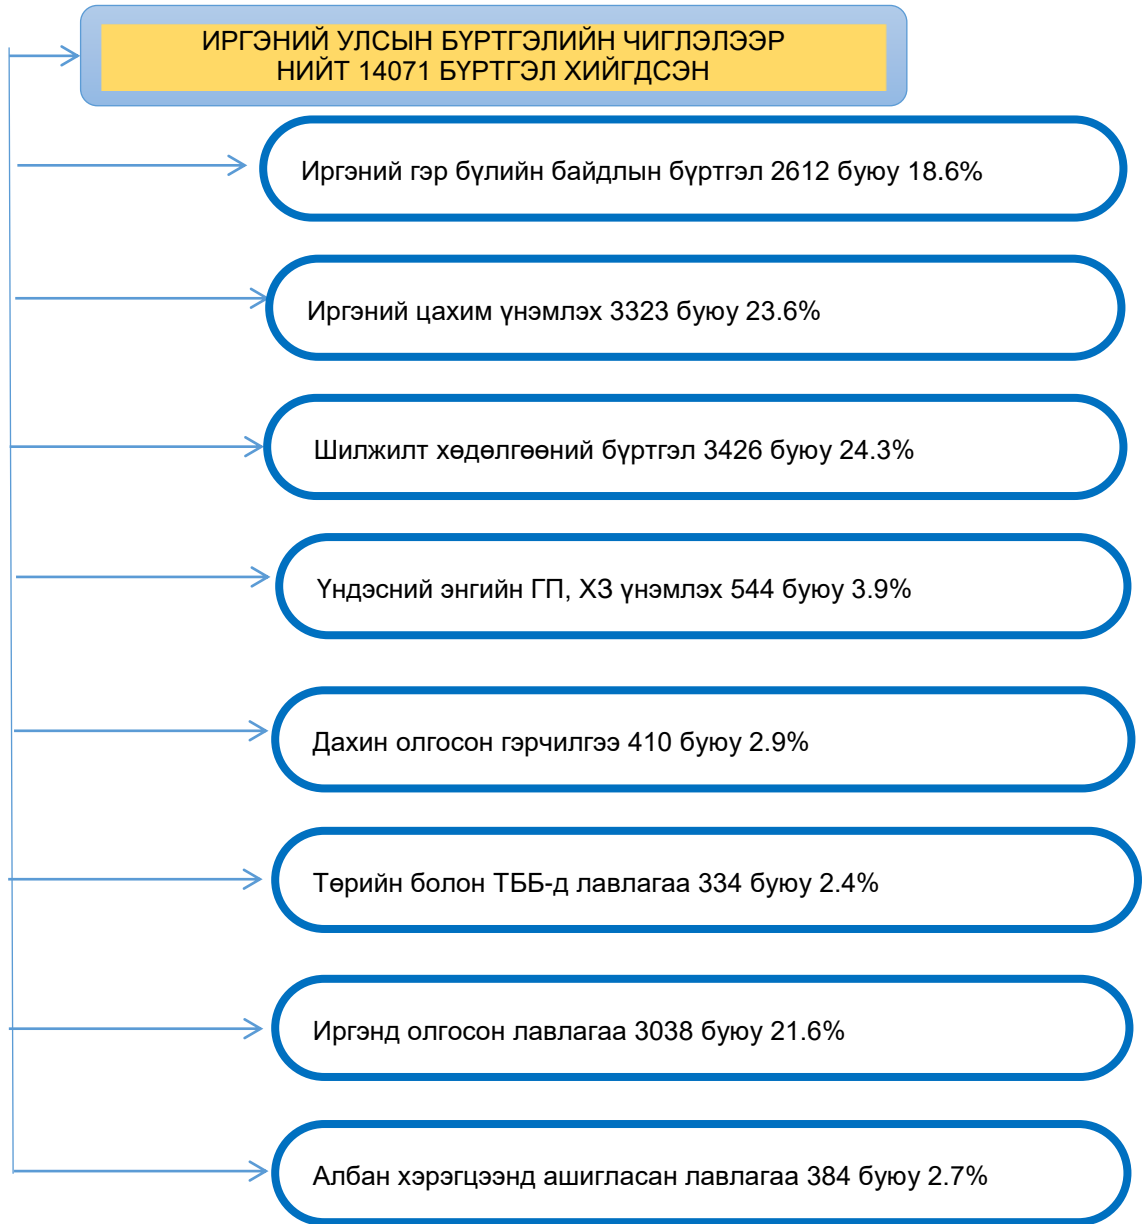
ИРГЭНИЙ УЛСЫН БҮРТГЭЛИЙН ЧИГЛЭЛЭЭР НИЙТ 14071 БҮРТГЭЛ ХИЙГДСЭН

Иргэний гэр бүлийн байдлын бүртгэл 2612 буюу 18.6%

Иргэний цахим үнэмлэх 3323 буюу 23.6%

Шилжилт хөдөлгөөний бүртгэл 3426 буюу 24.3%

Үндэсний энгийн ГП, ХЗ үнэмлэх 544 буюу 3.9%

Дахин олгосон гэрчилгээ 410 буюу 2.9%

Төрийн болон ТББ-д лавлагаа 334 буюу 2.4%

Иргэнд олгосон лавлагаа 3038 буюу 21.6%

Албан хэрэгцээнд ашигласан лавлагаа 384 буюу 2.7%